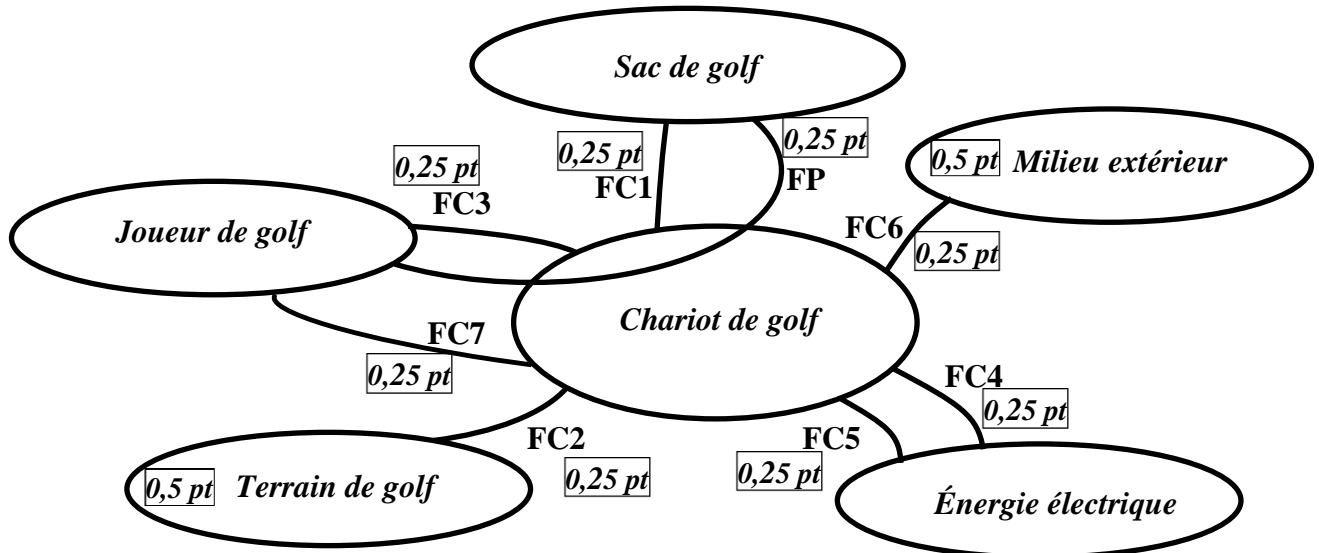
Sac de golf

0,25 pt
FC1

0,25 pt
FP

0,5 pt Milieu extérieur

0,25 pt
FC3

Joueur de golf

FC6
0,25 pt

Chariot de golf

FC7
0,25 pt

FC4
0,25 pt

FC2
0,25 pt

FC5
0,25 pt

0,5 pt Terrain de golf

Énergie électrique